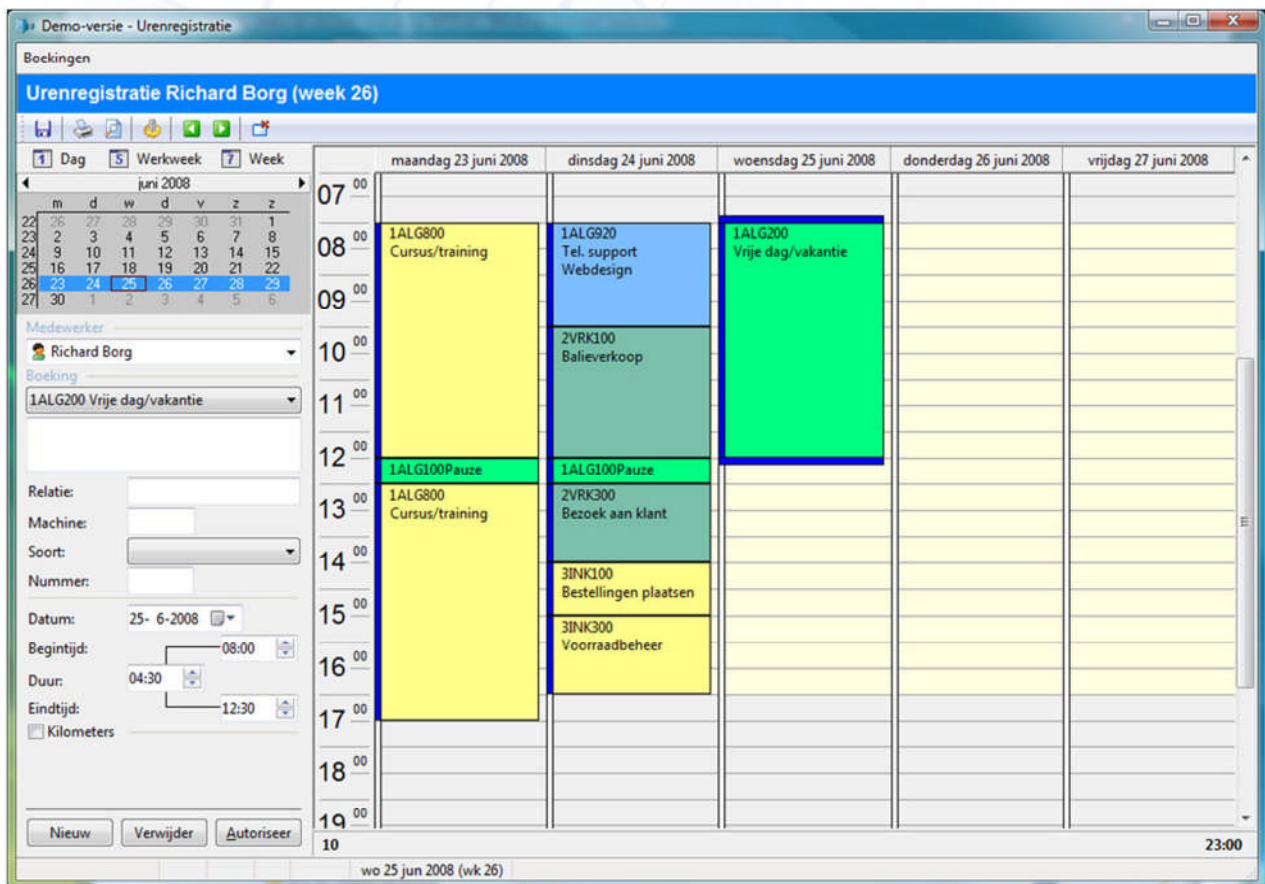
Demo-versie - Urenregistratie

Boekingen

Urenregistratie Richard Borg (week 26)

1 Dag 5 Werkweek 7 Week

juni 2008

| | m | d | w | d | v | z | z |
|---|---|---|---|---|---|---|---|
| 22 | 26 | 27 | 28 | 29 | 30 | 31 | 1 |
| 23 | 2 | 3 | 4 | 5 | 6 | 7 | 8 |
| 24 | 9 | 10 | 11 | 12 | 13 | 14 | 15 |
| 25 | 16 | 17 | 18 | 19 | 20 | 21 | 22 |
| 26 | 23 | 24 | 25 | 26 | 27 | 28 | 29 |
| 27 | 30 | 1 | 2 | 3 | 4 | 5 | 6 |

Medewerker
Richard Borg
Boeking
1ALG200 Vrije dag/vakantie

Relatie:
Machine:
Soort:
Nummer:

Datum: 25- 6-2008
Begintijd: 08:00
Duur: 04:30
Eindtijd: 12:30
Kilometers

Nieuw Verwijder Autoriseer

maandag 23 juni 2008 | dinsdag 24 juni 2008 | woensdag 25 juni 2008 | donderdag 26 juni 2008 | vrijdag 27 juni 2008

07 00
08 00
09 00
10 00
11 00
12 00
13 00
14 00
15 00
16 00
17 00
18 00
19 00

1ALG800
Cursus/training

1ALG100Pauze

1ALG800
Cursus/training

1ALG920
Tel. support
Webdesign

2VRK100
Balieverkoop

1ALG100Pauze

2VRK300
Bezoek aan klant

3INK100
Bestellingen plaatsen

3INK300
Voorraadbeheer

1ALG200
Vrije dag/vakantie

10

23:00

wo 25 jun 2008 (wk 26)